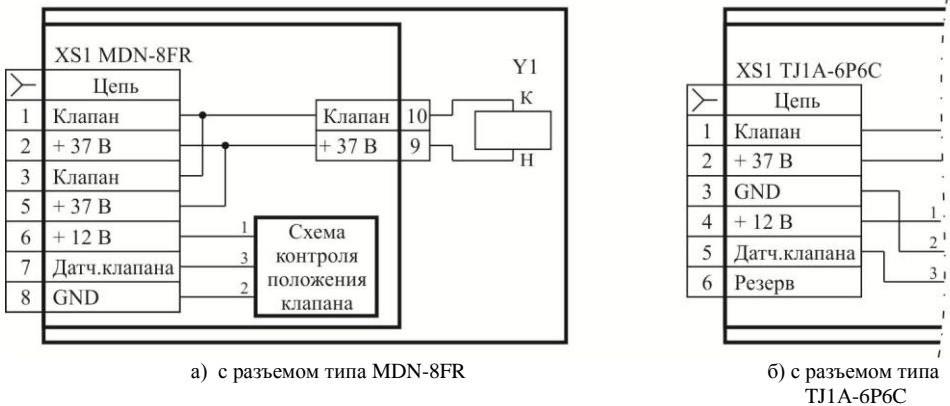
XS1 MDN-8FR

| ≻ | Цепь |
|---|---|
| 1 | Клапан |
| 2 | + 37 В |
| 3 | Клапан |
| 5 | + 37 В |
| 6 | + 12 В |
| 7 | Датч.клапана |
| 8 | GND |

| Клапан | 10 |
|---|---|
| + 37 В | 9 |

Y1
К
Н

1
3
2
Схема контроля положения клапана

а) с разъемом типа MDN-8FR

XS1 TJ1A-6P6C

| ≻ | Цепь |
|---|---|
| 1 | Клапан |
| 2 | + 37 В |
| 3 | GND |
| 4 | + 12 В |
| 5 | Датч.клапана |
| 6 | Резерв |

1
2
3

б) с разъемом типа TJ1A-6P6C